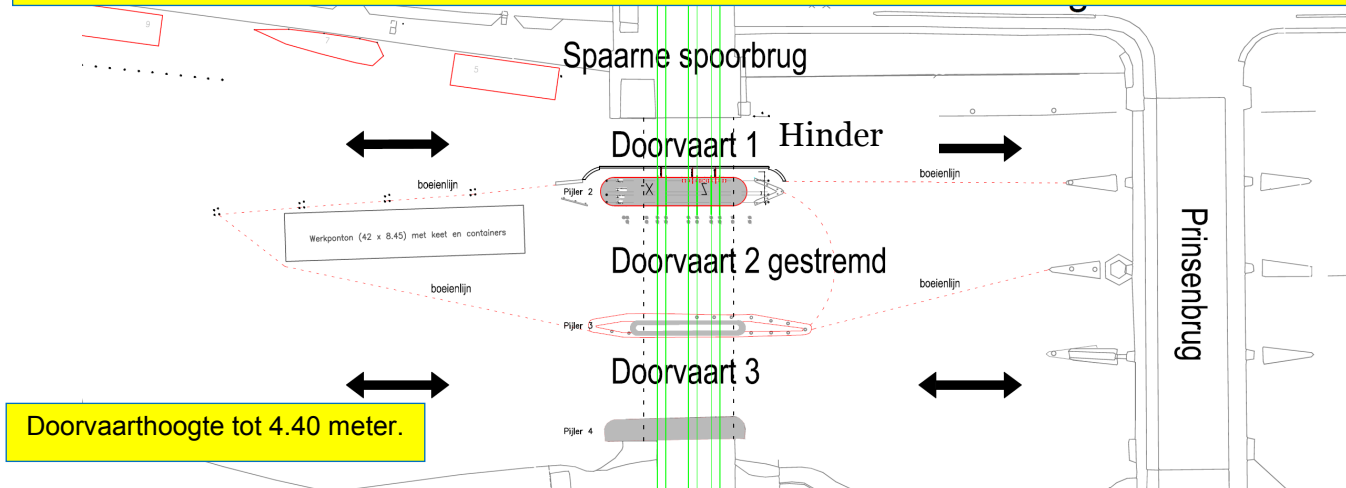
Spaarne spoorbrug

Doorvaart 1

Hinder

boeienlijn

boeienlijn

Pijler 2

Werkponton (42 x 8.45) met keet en containers

Doorvaart 2 gestremd

boeienlijn

boeienlijn

Pijler 3

Prinsenbrug

Doorvaart 3

Doorvaarthoogte tot 4.40 meter.

Pijler 4